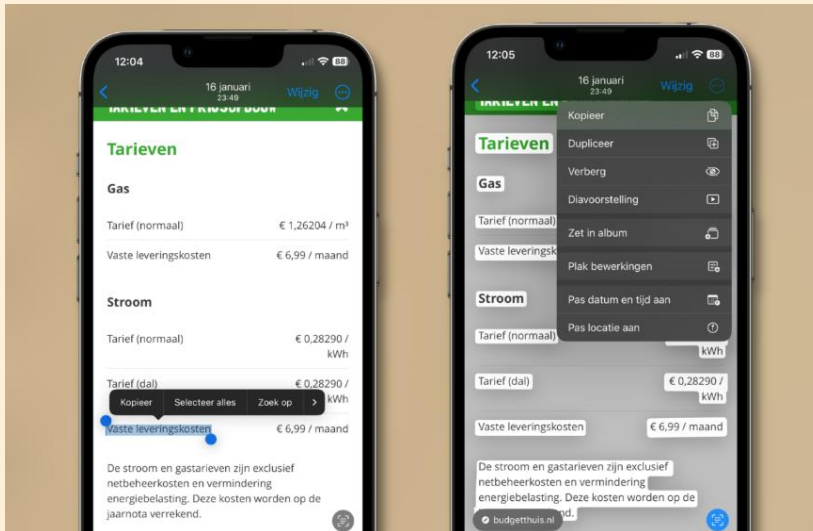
12:04

16 januari
23:49

Wijzig

TARIEVEN EN PRIJSOPBOUW

Tarieven

Gas

Tarief (normaal) € 1,26204 / m³

Vaste leveringskosten € 6,99 / maand

Stroom

Tarief (normaal) € 0,28290 / kWh

Tarief (dal) € 0,28290 / kWh

Kopieer Selecteer alles Zoek op >

Vaste leveringskosten € 6,99 / maand

De stroom en gastarieven zijn exclusief netbeheerkosten en vermindering energiebelasting. Deze kosten worden op de jaarnota verrekend.

12:05

16 januari
23:49

Wijzig

TARIEVEN EN

Tarieven

Gas

Tarief (normaal)

Vaste leveringsk

Stroom

Tarief (normaal)

kWh

Kopieer

Dupliceer

Verberg

Diavoorstelling

Zet in album

Plak bewerkingen

Pas datum en tijd aan

Pas locatie aan

Tarief (dal) € 0,28290 / kWh

Vaste leveringskosten € 6,99 / maand

De stroom en gastarieven zijn exclusief netbeheerkosten en vermindering energiebelasting. Deze kosten worden op de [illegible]nd.

budgetthuis.nl